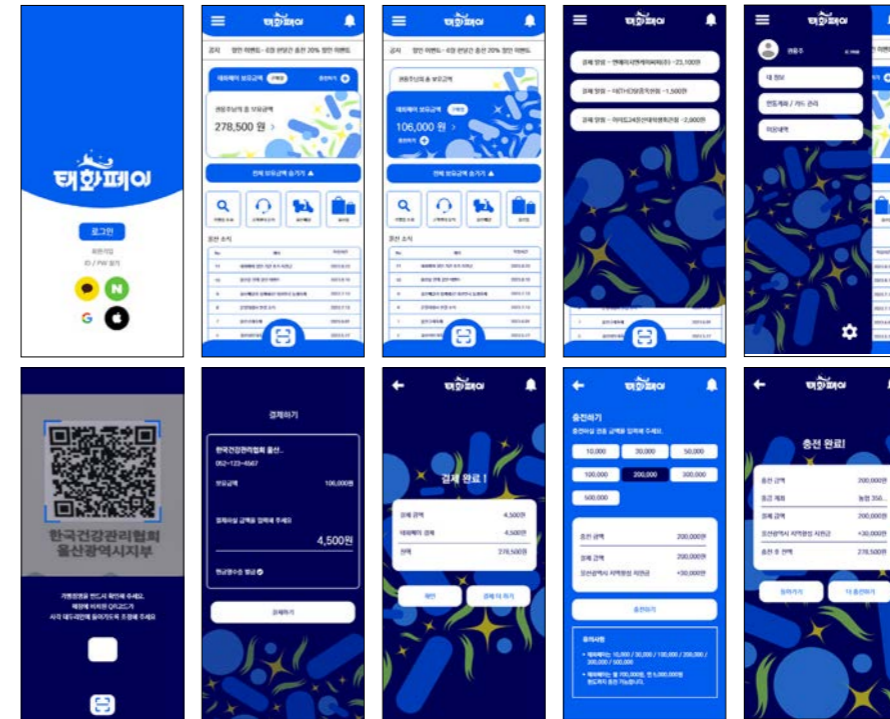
태화페이

로그인

회원가입

ID / PW 찾기

G

N

태화페이

공지 할인 이벤트 - 4월 한달간 충전 20% 할인 이벤트

태화페이 보유금액

권동주님의 총 보유금액

278,500 원 >

전체 보유금액 숨기기 ▲

공지 소식

태화페이

공지 할인 이벤트 - 4월 한달간 충전 20% 할인 이벤트

권동주님의 총 보유금액

태화페이 보유금액

106,000 원 >

전체 보유금액 숨기기 ▲

공지 소식

태화페이

결제 영수 - 현풍지사현대자동차(주) -23,100원

결제 영수 - 이디야(00)점(주)한화 -1,500원

결제 영수 - 이마트24(주)성서(점)한국 -2,000원

태화페이

권동주

내 정보

연동계좌 / 카드 관리

이용내역

한국건강관리협회
울산광역시지부

가맹점명을 반드시 확인해 주세요.

결제하기

한국건강관리협회 울산...

052-123-4567

보유금액 106,000원

결제하실 금액을 입력해 주세요

4,500원

결제하기

결제 완료 !

결제 금액 4,500원

태화페이 결제 4,500원

잔액 278,500원

확인

결제 더 하기

태화페이

충전하기

충전하실 금액을 입력해 주세요.

10,000

30,000

50,000

100,000

200,000

300,000

500,000

충전 금액 200,000원

결제 금액 200,000원

울산광역시 지역화폐 지원금 +30,000원

충전하기

유의사항

태화페이

충전 완료!

충전 금액 200,000원

충전 계좌

결제 금액

울산광역시 지역화폐 지원금 +30,000원

충전 후 잔액 278,500원

돌아가기

더 충전하기